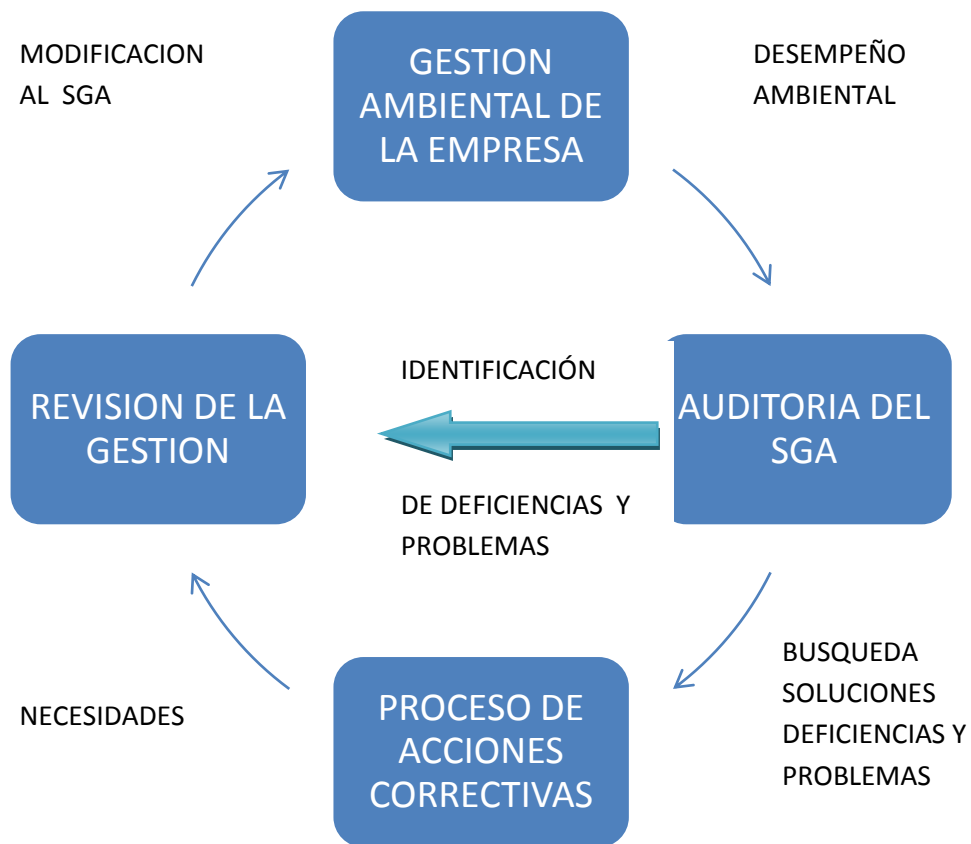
MODIFICACION AL SGA

GESTION AMBIENTAL DE LA EMPRESA

DESEMPEÑO AMBIENTAL

REVISION DE LA GESTION

IDENTIFICACIÓN

AUDITORIA DEL SGA

DE DEFICIENCIAS Y PROBLEMAS

BUSQUEDA SOLUCIONES DEFICIENCIAS Y PROBLEMAS

NECESIDADES

PROCESO DE ACCIONES CORRECTIVAS